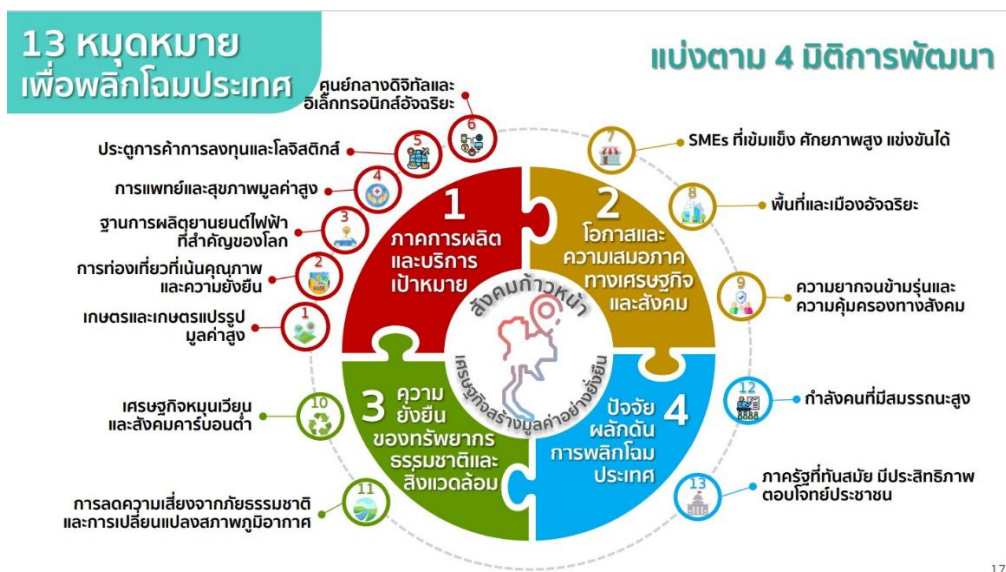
13 หมุดหมาย
เพื่อพลิกโฉมประเทศ

แบ่งตาม 4 มิติการพัฒนา

ศูนย์กลางดิจิทัลและอิเล็กทรอนิกส์อัจฉริยะ 6

ประตูการค้าการลงทุนและโลจิสติกส์ 5

การแพทย์และสุขภาพมูลค่าสูง 4

ฐานการผลิตยานยนต์ไฟฟ้าที่สำคัญของโลก 3

การท่องเที่ยวที่เน้นคุณภาพและความยั่งยืน 2

เกษตรและเกษตรแปรรูปมูลค่าสูง 1

7 SMEs ที่เข้มแข็ง ศักยภาพสูง แข่งขันได้

8 พื้นที่และเมืองอัจฉริยะ

9 ความยากจนข้ามรุ่นและความคุ้มครองทางสังคม

1 ภาคการผลิตและบริการเป้าหมาย

2 โอกาสและความเสมอภาคทางเศรษฐกิจและสังคม

สังคมก้าวหน้า

เศรษฐกิจสร้างมูลค่าอย่างยั่งยืน

3 ความยั่งยืนของทรัพยากรธรรมชาติและสิ่งแวดล้อม

4 ปัจจัยผลักดันการพลิกโฉมประเทศ

เศรษฐกิจหมุนเวียนและสังคมคาร์บอนต่ำ 10

12 กำลังคนที่มีสมรรถนะสูง

การลดความเสี่ยงจากภัยธรรมชาติและการเปลี่ยนแปลงสภาพภูมิอากาศ 11

13 ภาครัฐที่ทันสมัย มีประสิทธิภาพ ตอบโจทย์ประชาชน

17